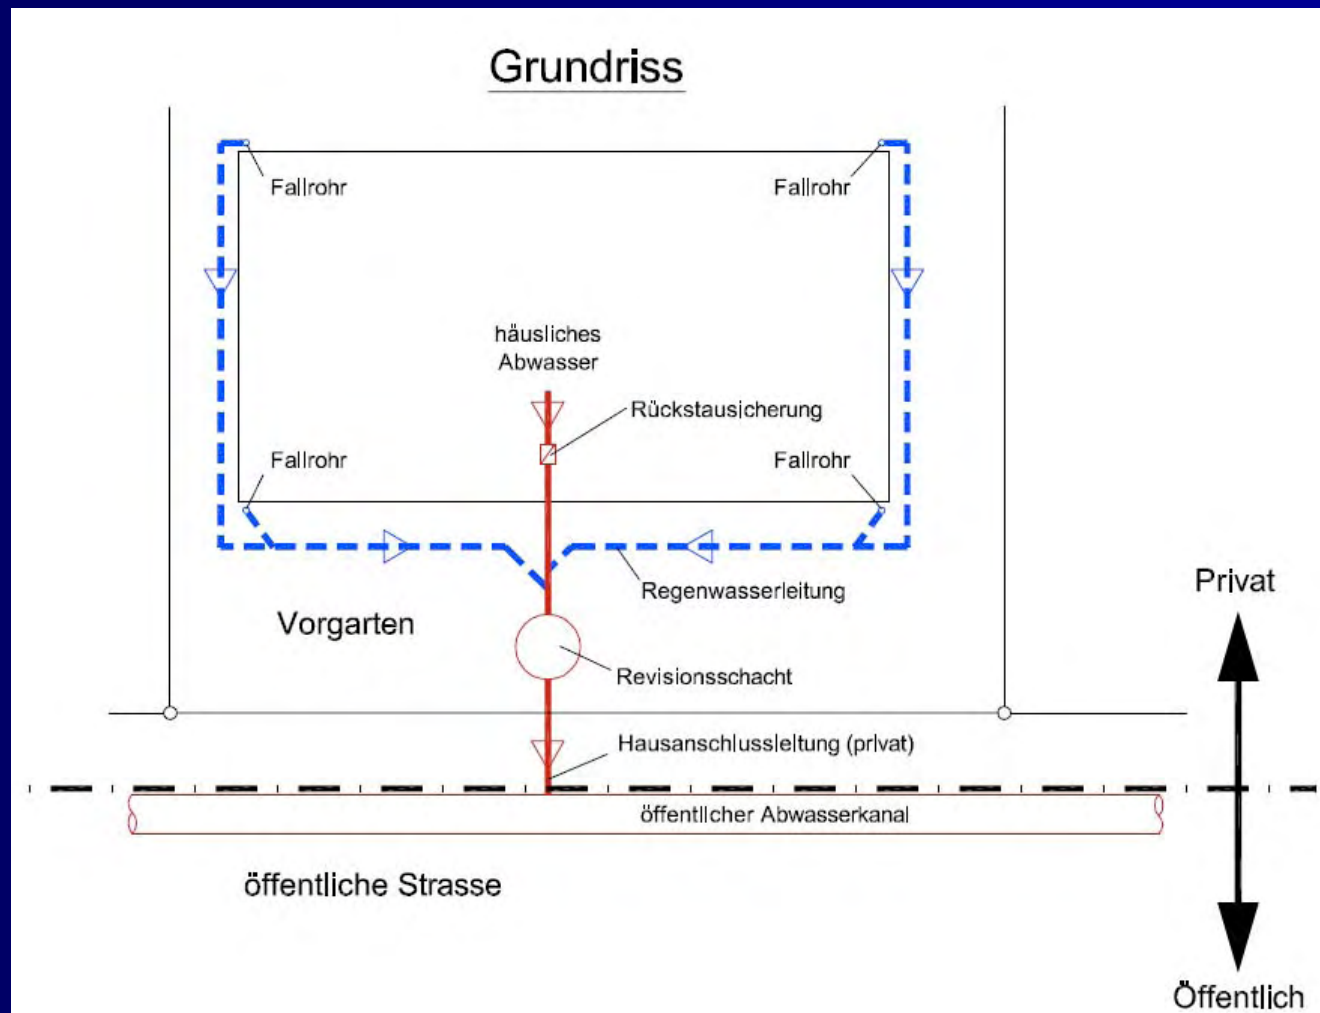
Grundriss

Fallrohr

Fallrohr

häusliches Abwasser

Rückstausicherung

Fallrohr

Fallrohr

Regenwasserleitung

Privat

Vorgarten

Revisionsschacht

Hausanschlussleitung (privat)

öffentlicher Abwasserkanal

öffentliche Strasse

Öffentlich